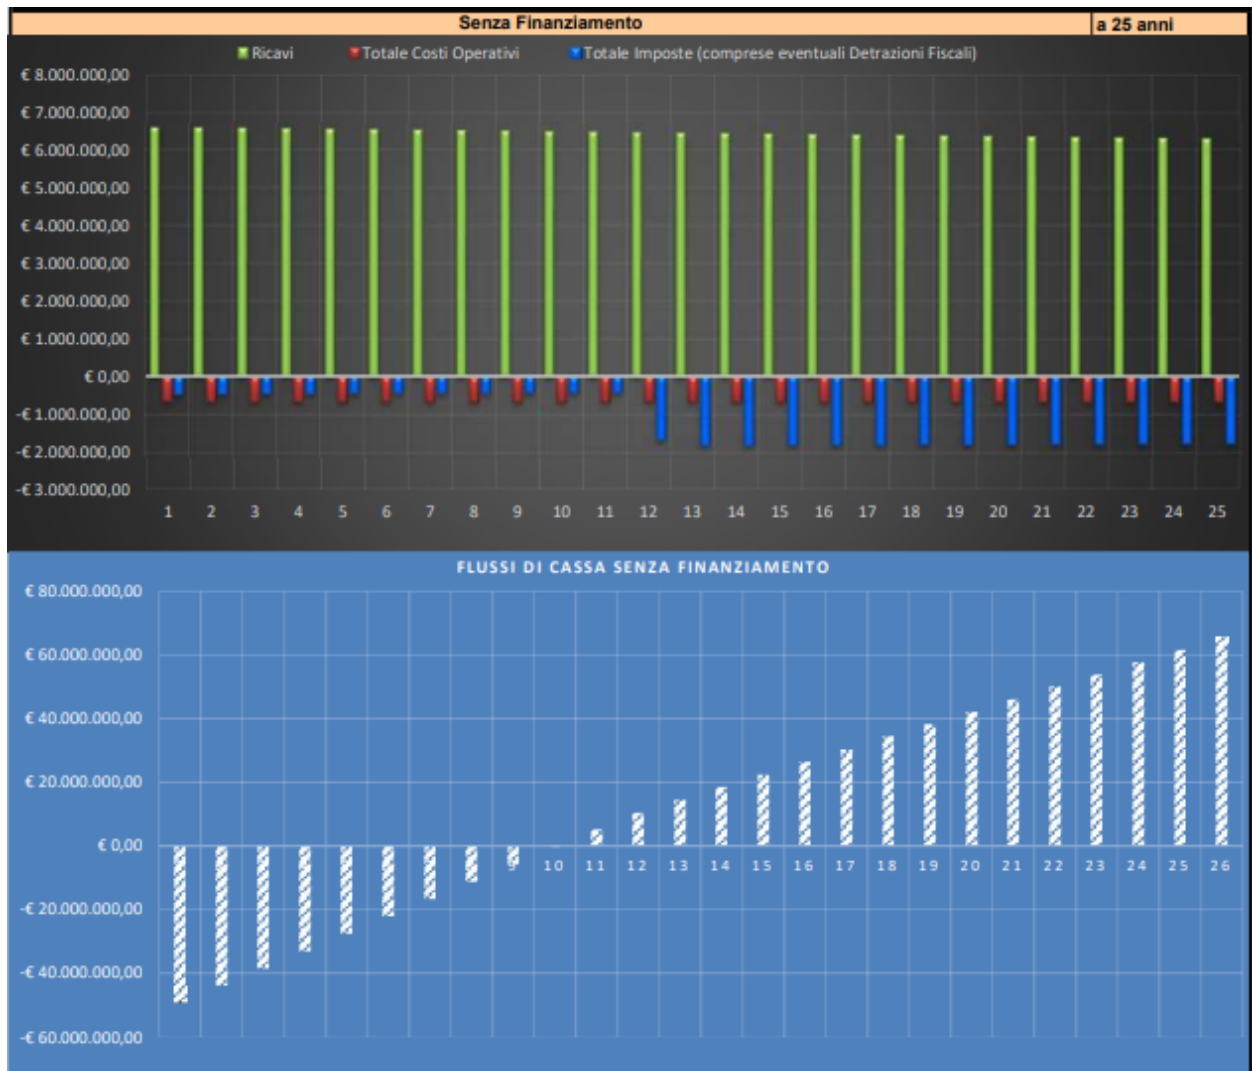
| Senza Finanziamento | a 25 anni |
|---|---|

Ricavi
Totale Costi Operativi
Totale Imposte (comprese eventuali Detrazioni Fiscali)

€ 8.000.000,00
€ 7.000.000,00
€ 6.000.000,00
€ 5.000.000,00
€ 4.000.000,00
€ 3.000.000,00
€ 2.000.000,00
€ 1.000.000,00
€ 0,00
-€ 1.000.000,00
-€ 2.000.000,00
-€ 3.000.000,00

1 2 3 4 5 6 7 8 9 10 11 12 13 14 15 16 17 18 19 20 21 22 23 24 25

FLUSSI DI CASSA SENZA FINANZIAMENTO

€ 80.000.000,00
€ 60.000.000,00
€ 40.000.000,00
€ 20.000.000,00
€ 0,00
-€ 20.000.000,00
-€ 40.000.000,00
-€ 60.000.000,00

9 10 11 12 13 14 15 16 17 18 19 20 21 22 23 24 25 26